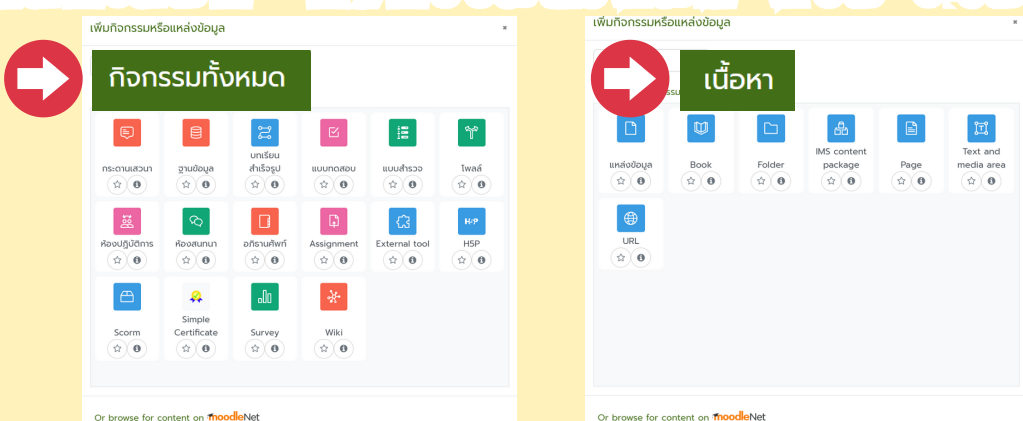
เพิ่มกิจกรรมหรือแหล่งข้อมูล

×

กิจกรรมทั้งหมด

กระดานเสวนา

ฐานข้อมูล

บทเรียนสำเร็จรูป

แบบทดสอบ

แบบสำรวจ

โพลล์

ห้องปฏิบัติการ

ห้องสนทนา

อภิธานศัพท์

Assignment

External tool

H5P

Scorm

Simple Certificate

Survey

Wiki

Or browse for content on moodleNet

เพิ่มกิจกรรมหรือแหล่งข้อมูล

×

เนื้อหา

แหล่งข้อมูล

Book

Folder

IMS content package

Page

Text and media area

URL

Or browse for content on moodleNet